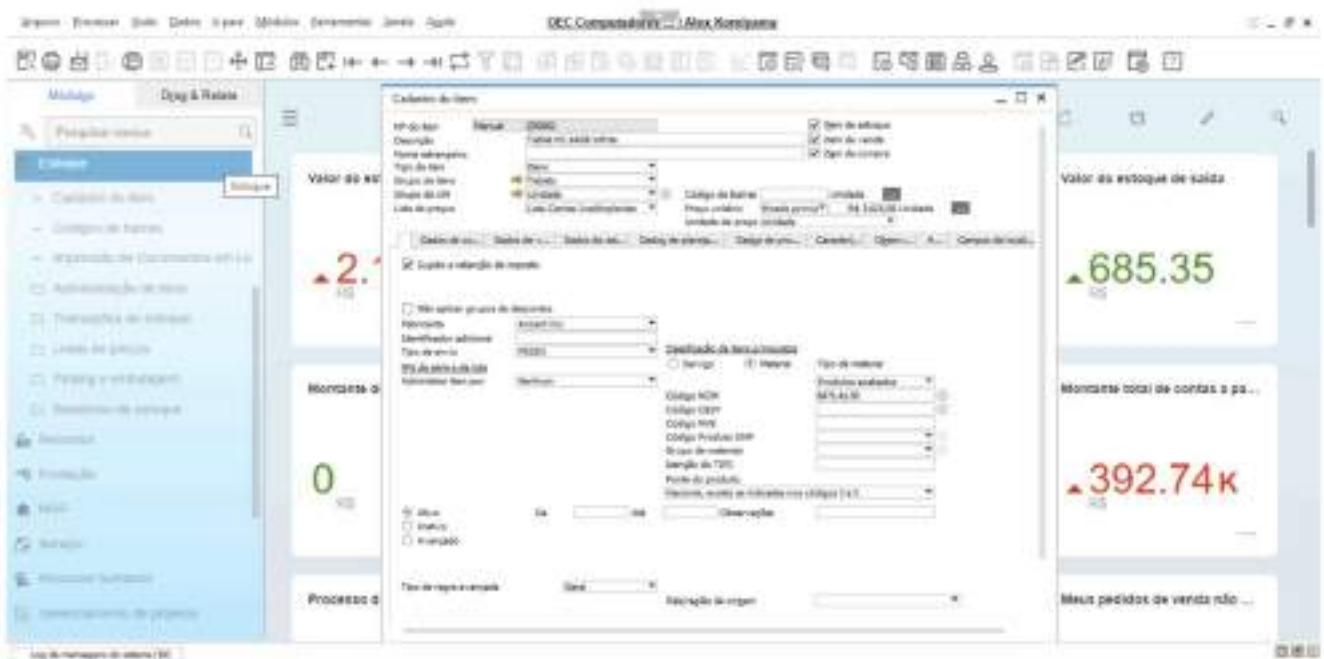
OEC Computadores | Alex Komiyama

Módulos
Drag & Relate

Pesquisar menus

Estoque

Estoque

Cadastro do item

Valor do es

Valor do estoque de saída

$\blacktriangle$2.
R$

$\blacktriangle$685.35
R$

Montante d

Montante total de contas a pa...

0
R$

$\blacktriangle$392.74K
R$

Processo d

Meus pedidos de venda não ...

Cadastro do item

Nº do item
Manual
Descrição
Nome estrangeiro
Tipo de item
Grupo de itens
Unidade de UM
Lista de preços

Item de estoque
Item de venda
Item de compra

Código de barras
Preço unitário
Unidade

Sujeito a retenção de imposto

Não aplicar grupos de descontos
Montante
Identificador adicional
Tipo de envio
Classificação do item p/ impostos
Serviço
Material
Tipo de material
Produtos acabados
Código NCM
Código CEST
Código FCI
Código Produto SPF
Grupo de materiais
Isenção do TIPI
Fonte do produto

Ativo
Inativo
Avançado

Observações

Tipo de regra avançada
Geral

Origem